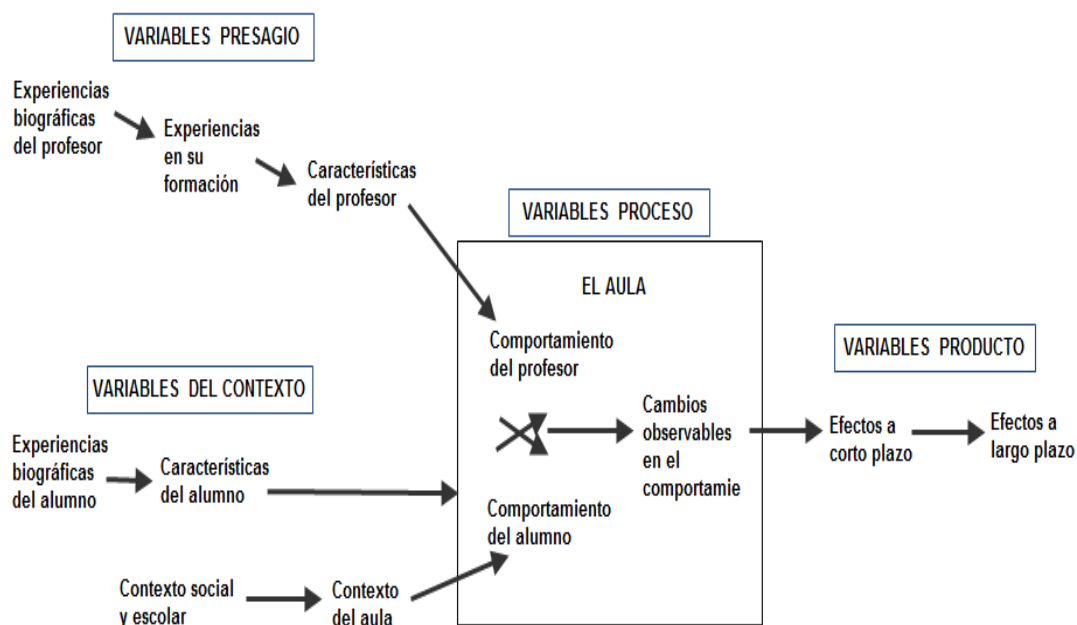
VARIABLES PRESAGIO

Experiencias biográficas del profesor

Experiencias en su formación

Características del profesor

VARIABLES PROCESO

EL AULA

Comportamiento del profesor

Cambios observables en el comportamie

Comportamiento del alumno

VARIABLES PRODUCTO

Efectos a corto plazo

Efectos a largo plazo

VARIABLES DEL CONTEXTO

Experiencias biográficas del alumno

Características del alumno

Contexto social y escolar

Contexto del aula